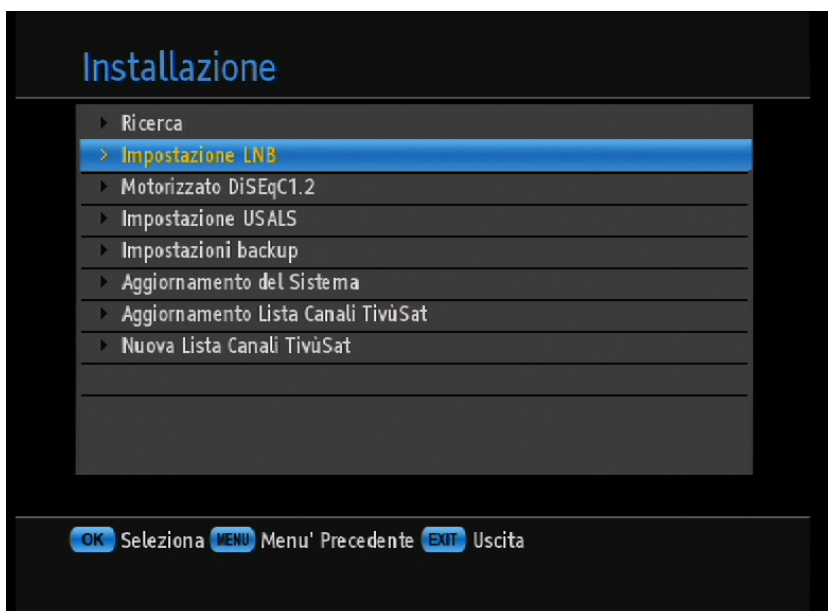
Installazione

Ricerca

Impostazione LNB

Motorizzato DiSEqC1.2

Impostazione USALS

Impostazioni backup

Aggiornamento del Sistema

Aggiornamento Lista Canali TivùSat

Nuova Lista Canali TivùSat

OK Seleziona MENU Menu' Precedente EXIT Uscita